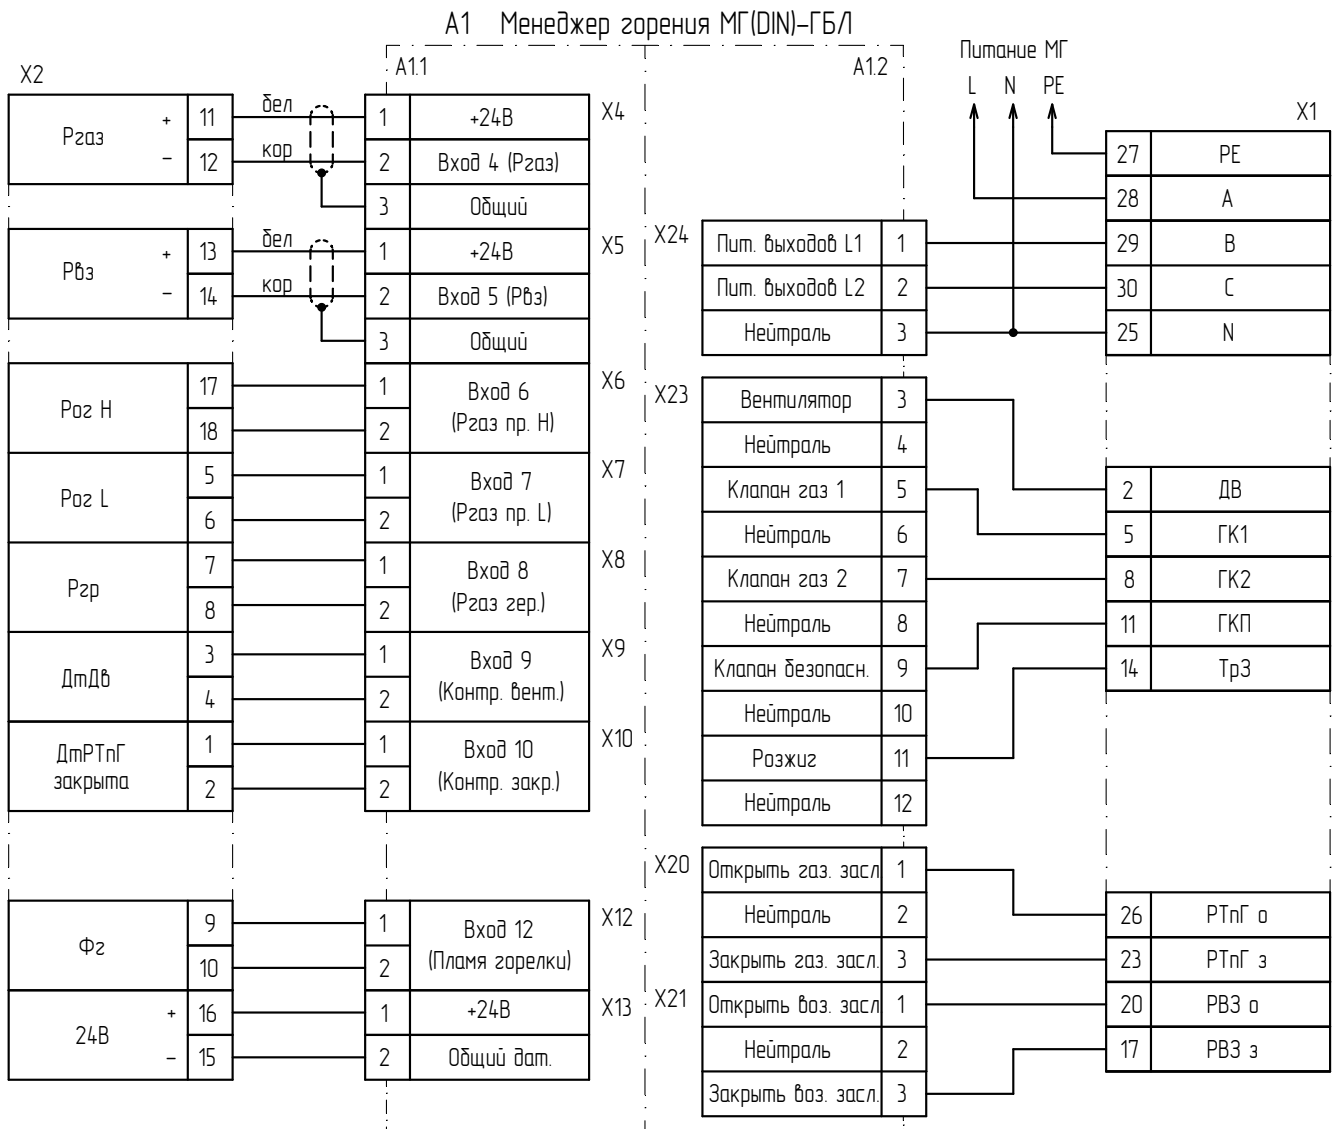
A1 Менеджер горения МГ(DIN)-ГБЛ

Питание МГ
L N PE

X2

A1.1

A1.2

X1

| Ргаз | + | 11 |
|---|---|---|
| | – | 12 |

бел
кор

| 1 | +24В |
|---|---|
| 2 | Вход 4 (Pгаз) |
| 3 | Общий |

X4

| Рвз | + | 13 |
|---|---|---|
| | – | 14 |

бел
кор

| 1 | +24В |
|---|---|
| 2 | Вход 5 (Рвз) |
| 3 | Общий |

X5

| Рог Н | 17 |
|---|---|
| | 18 |

| 1 | Вход 6 (Ргаз пр. Н) |
|---|---|
| 2 | |

X6

| Рог L | 5 |
|---|---|
| | 6 |

| 1 | Вход 7 (Ргаз пр. L) |
|---|---|
| 2 | |

X7

| Ргр | 7 |
|---|---|
| | 8 |

| 1 | Вход 8 (Ргаз гер.) |
|---|---|
| 2 | |

X8

| ДтДв | 3 |
|---|---|
| | 4 |

| 1 | Вход 9 (Контр. вент.) |
|---|---|
| 2 | |

X9

| ДтРТпГ закрыта | 1 |
|---|---|
| | 2 |

| 1 | Вход 10 (Контр. закр.) |
|---|---|
| 2 | |

X10

| Фг | 9 |
|---|---|
| | 10 |

| 1 | Вход 12 (Пламя горелки) |
|---|---|
| 2 | |

X12

| 24В | + | 16 |
|---|---|---|
| | – | 15 |

| 1 | +24В |
|---|---|
| 2 | Общий дат. |

X13

X24

| Пит. выходов L1 | 1 |
|---|---|
| Пит. выходов L2 | 2 |
| Нейтраль | 3 |

X23

| Вентилятор | 3 |
|---|---|
| Нейтраль | 4 |
| Клапан газ 1 | 5 |
| Нейтраль | 6 |
| Клапан газ 2 | 7 |
| Нейтраль | 8 |
| Клапан безопасн. | 9 |
| Нейтраль | 10 |
| Розжиг | 11 |
| Нейтраль | 12 |

X20

| Открыть газ. засл | 1 |
|---|---|
| Нейтраль | 2 |
| Закрыть газ. засл. | 3 |

X21

| Открыть воз. засл | 1 |
|---|---|
| Нейтраль | 2 |
| Закрыть воз. засл. | 3 |

| 27 | PE |
|---|---|
| 28 | A |
| 29 | B |
| 30 | C |
| 25 | N |

| 2 | ДВ |
|---|---|
| 5 | ГК1 |
| 8 | ГК2 |
| 11 | ГКП |
| 14 | ТрЗ |

| 26 | РТпГ о |
|---|---|
| 23 | РТпГ з |
| 20 | РВЗ о |
| 17 | РВЗ з |